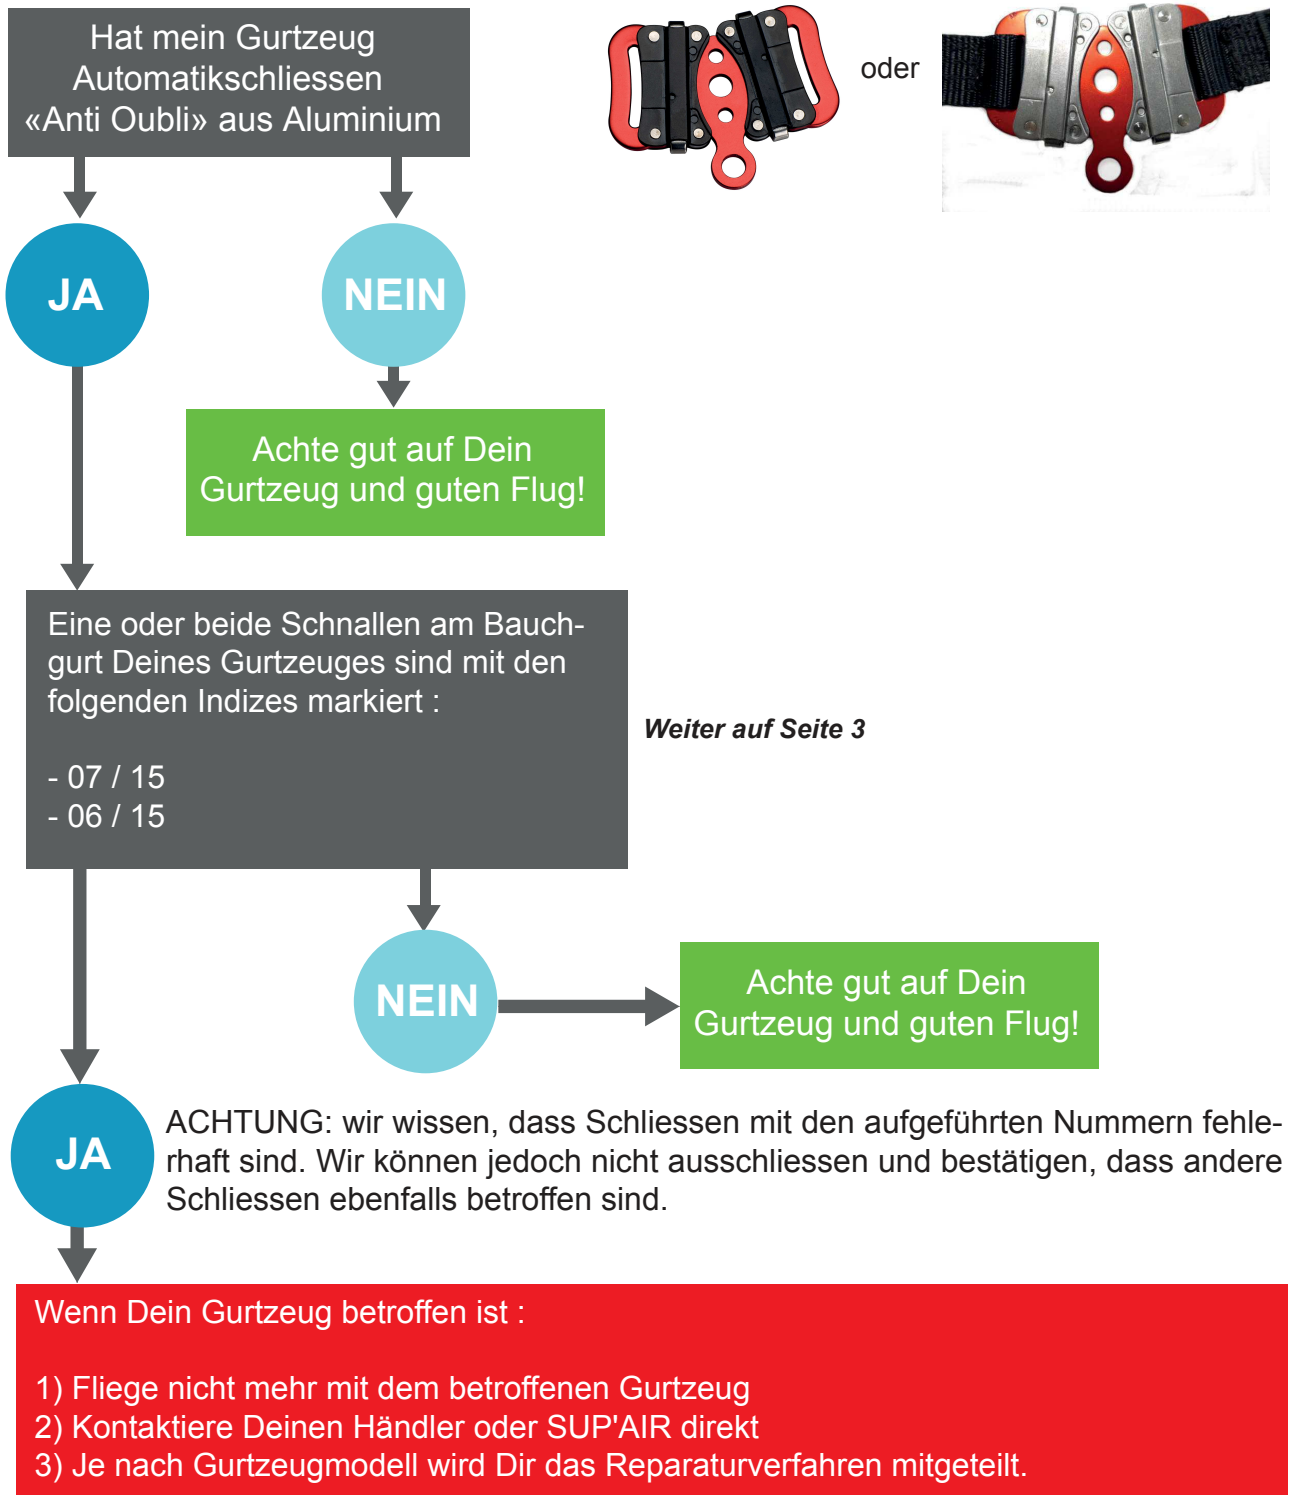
Hat mein Gurtzeug Automatikschliessen «Anti Oubli» aus Aluminium

oder

JA

NEIN

Achte gut auf Dein Gurtzeug und guten Flug!

Eine oder beide Schnallen am Bauchgurt Deines Gurtzeuges sind mit den folgenden Indizes markiert :

- 07 / 15
- 06 / 15

Weiter auf Seite 3

NEIN

Achte gut auf Dein Gurtzeug und guten Flug!

JA

ACHTUNG: wir wissen, dass Schliessen mit den aufgeführten Nummern fehlerhaft sind. Wir können jedoch nicht ausschliessen und bestätigen, dass andere Schliessen ebenfalls betroffen sind.

Wenn Dein Gurtzeug betroffen ist :

1) Fliege nicht mehr mit dem betroffenen Gurtzeug
2) Kontaktiere Deinen Händler oder SUP'AIR direkt
3) Je nach Gurtzeugmodell wird Dir das Reparaturverfahren mitgeteilt.